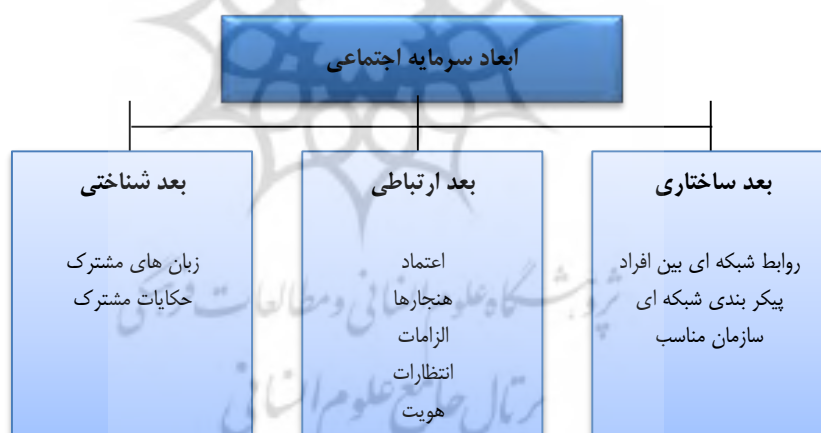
ابعاد سرمایه اجتماعی

بعد ساختاری

روابط شبکه ای بین افراد
پیکر بندی شبکه ای
سازمان مناسب

بعد ارتباطی

اعتماد
هنجارها
الزامات
انتظارات
هویت

بعد شناختی

زبان های مشترک
حکایات مشترک

پژوهشگاه علوم انسانی و مطالعات فرهنگی
پرتال جامع علوم انسانی